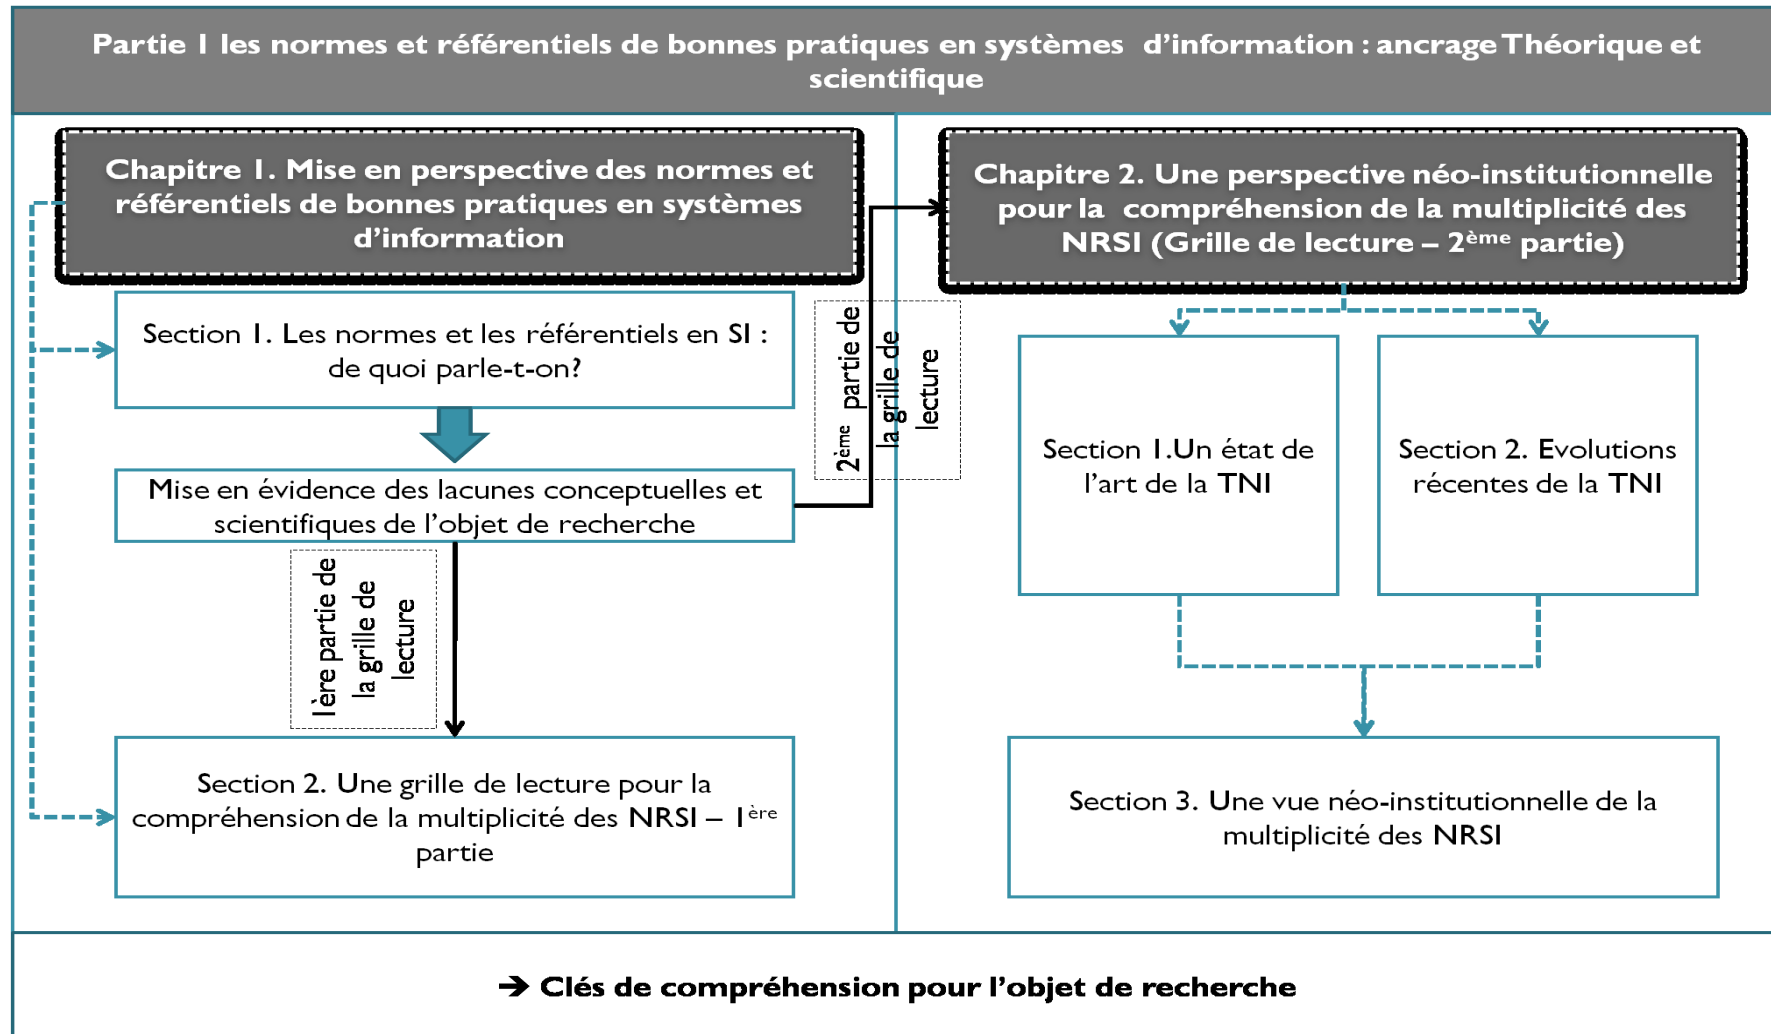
Partie I les normes et référentiels de bonnes pratiques en systèmes d'information : ancrage Théorique et scientifique

Chapitre 1. Mise en perspective des normes et référentiels de bonnes pratiques en systèmes d'information

Section 1. Les normes et les référentiels en SI : de quoi parle-t-on?

Mise en évidence des lacunes conceptuelles et scientifiques de l'objet de recherche

1ère partie de la grille de lecture

Section 2. Une grille de lecture pour la compréhension de la multiplicité des NRSI – 1ère partie

2ème partie de la grille de lecture

Chapitre 2. Une perspective néo-institutionnelle pour la compréhension de la multiplicité des NRSI (Grille de lecture – 2ème partie)

Section 1.Un état de l'art de la TNI

Section 2. Evolutions récentes de la TNI

Section 3. Une vue néo-institutionnelle de la multiplicité des NRSI

→ Clés de compréhension pour l'objet de recherche